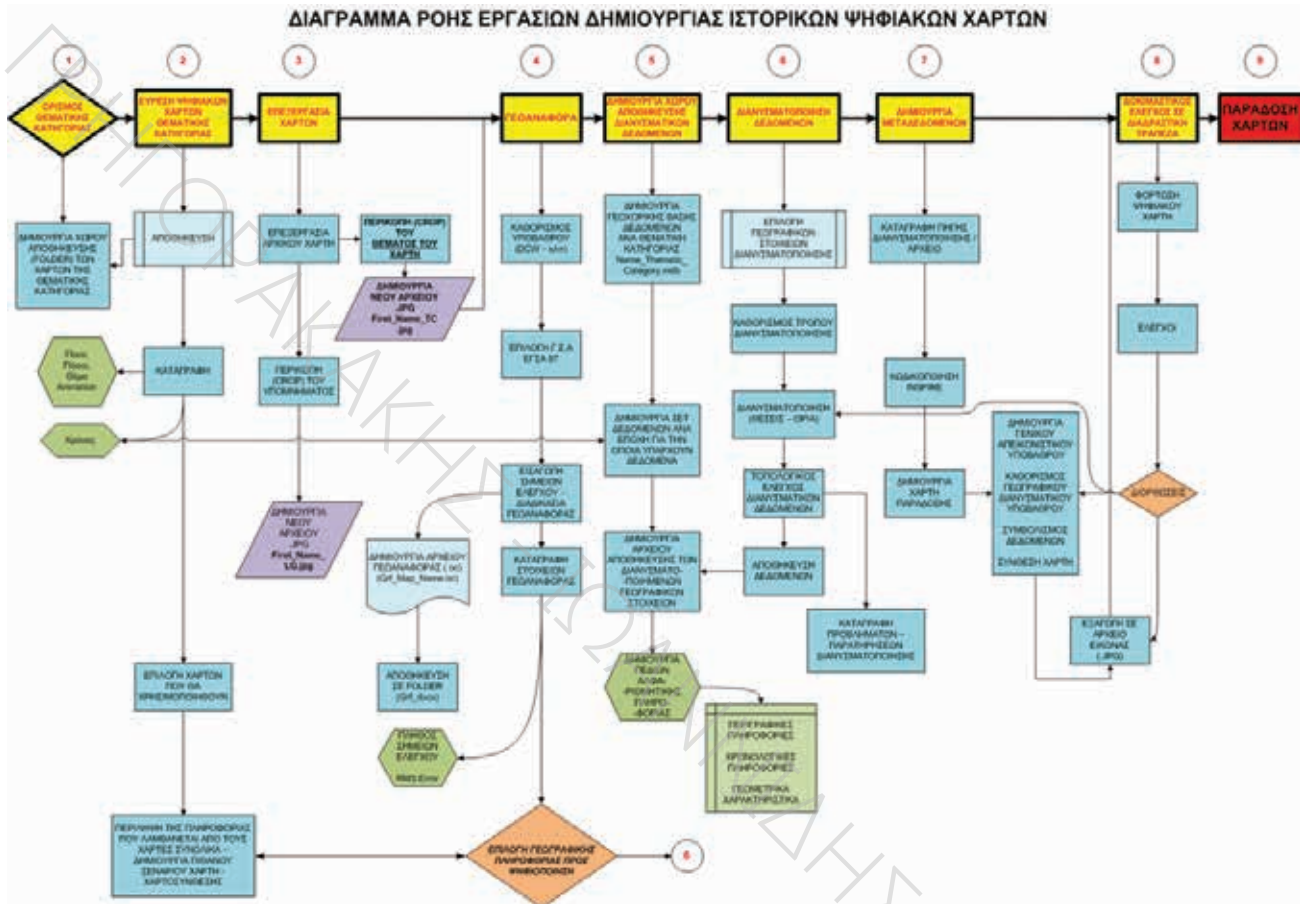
ΔΙΑΓΡΑΜΜΑ ΡΟΗΣ ΕΡΓΑΣΙΩΝ ΔΗΜΙΟΥΡΓΙΑΣ ΙΣΤΟΡΙΚΩΝ ΨΗΦΙΑΚΩΝ ΧΑΡΤΩΝ

1
ΟΡΙΣΜΟΣ ΘΕΜΑΤΙΚΗΣ ΚΑΤΗΓΟΡΙΑΣ

2
ΕΥΡΕΣΗ ΨΗΦΙΑΚΩΝ ΧΑΡΤΩΝ ΘΕΜΑΤΙΚΗΣ ΚΑΤΗΓΟΡΙΑΣ

3
ΕΠΕΞΕΡΓΑΣΙΑ ΧΑΡΤΩΝ

4
ΓΕΩΑΝΑΦΟΡΑ

5
ΔΗΜΙΟΥΡΓΙΑ ΧΩΡΟΥ ΑΠΟΘΗΚΕΥΣΗΣ ΔΙΑΝΥΣΜΑΤΙΚΩΝ ΔΕΔΟΜΕΝΩΝ

6
ΔΙΑΝΥΣΜΑΤΟΠΟΙΗΣΗ ΔΕΔΟΜΕΝΩΝ

7
ΔΗΜΙΟΥΡΓΙΑ ΜΕΤΑΔΕΔΟΜΕΝΩΝ

8
ΔΟΚΙΜΑΣΤΙΚΟΣ ΕΛΕΓΧΟΣ ΣΕ ΔΙΑΔΡΑΣΤΙΚΗ ΤΡΑΠΕΖΑ

9
ΠΑΡΑΔΟΣΗ ΧΑΡΤΩΝ

ΔΗΜΙΟΥΡΓΙΑ ΧΩΡΟΥ ΑΠΟΘΗΚΕΥΣΗΣ (FOLDER) ΤΩΝ ΧΑΡΤΩΝ ΤΗΣ ΘΕΜΑΤΙΚΗΣ ΚΑΤΗΓΟΡΙΑΣ

ΑΠΟΘΗΚΕΥΣΗ

ΚΑΤΑΓΡΑΦΗ

Πηγή, Πίνακ, Όνομ. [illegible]

Χρήσεις

ΕΠΙΛΟΓΗ ΧΑΡΤΩΝ ΠΟΥ ΘΑ ΧΡΗΣΙΜΟΠΟΙΗΘΟΥΝ

ΠΕΡΙΛΗΨΗ ΤΗΣ ΠΛΗΡΟΦΟΡΙΑΣ ΠΟΥ ΛΑΜΒΑΝΕΤΑΙ ΑΠΟ ΤΟΥΣ ΧΑΡΤΕΣ ΣΥΝΟΛΙΚΑ - ΔΗΜΙΟΥΡΓΙΑ ΠΙΘΑΝΟΥ ΣΕΝΑΡΙΟΥ ΧΑΡΤΗ - ΧΑΡΤΟΣΥΝΘΕΣΗΣ

ΕΠΕΞΕΡΓΑΣΙΑ ΑΡΧΙΚΟΥ ΧΑΡΤΗ

ΠΕΡΙΚΟΠΗ (CROP) ΤΟΥ ΘΕΜΑΤΟΣ ΤΟΥ ΧΑΡΤΗ

ΔΗΜΙΟΥΡΓΙΑ ΝΕΟΥ ΑΡΧΕΙΟΥ JPG First_Name_TC JPG

ΠΕΡΙΚΟΠΗ (CROP) ΤΟΥ ΥΠΟΜΝΗΜΑΤΟΣ

ΔΗΜΙΟΥΡΓΙΑ ΝΕΟΥ ΑΡΧΕΙΟΥ JPG First_Name_LG.jpg

ΚΑΘΟΡΙΣΜΟΣ ΥΠΟΒΑΘΡΟΥ (GCW - κλπ)

ΕΠΙΛΟΓΗ Γ.Σ.Α. ΕΓΣΑ 87

ΕΙΣΑΓΩΓΗ ΣΗΜΕΙΩΝ ΕΛΕΓΧΟΥ ΔΙΑΔΙΚΑΣΙΑ ΓΕΩΑΝΑΦΟΡΑΣ

ΚΑΤΑΓΡΑΦΗ ΣΤΟΙΧΕΙΩΝ ΓΕΩΑΝΑΦΟΡΑΣ

ΔΗΜΙΟΥΡΓΙΑ ΑΡΧΕΙΟΥ ΓΕΩΑΝΑΦΟΡΑΣ (.txt) (Gr_Map_Name.txt)

ΑΠΟΘΗΚΕΥΣΗ ΣΕ FOLDER (Gr_Xxxx)

ΣΥΝΟΛΟ ΣΗΜΕΙΩΝ ΕΛΕΓΧΟΥ RMS Error

ΕΠΙΛΟΓΗ ΓΕΩΓΡΑΦΙΚΗΣ ΠΛΗΡΟΦΟΡΙΑΣ ΠΡΟΣ ΨΗΦΙΟΠΟΙΗΣΗ

6

ΔΗΜΙΟΥΡΓΙΑ ΓΕΩΧΩΡΙΚΗΣ ΒΑΣΗΣ ΔΕΔΟΜΕΝΩΝ ΑΝΑ ΘΕΜΑΤΙΚΗ ΚΑΤΗΓΟΡΙΑ Name_Thematic_Category.mdb

ΔΗΜΙΟΥΡΓΙΑ ΣΕΤ ΔΕΔΟΜΕΝΩΝ ΑΝΑ ΕΠΟΧΗ ΓΙΑ ΤΗΝ ΟΠΟΙΑ ΥΠΑΡΧΟΥΝ ΔΕΔΟΜΕΝΑ

ΔΗΜΙΟΥΡΓΙΑ ΑΡΧΕΙΟΥ ΑΠΟΘΗΚΕΥΣΗΣ ΤΩΝ ΔΙΑΝΥΣΜΑΤΟΠΟΙΗΜΕΝΩΝ ΓΕΩΓΡΑΦΙΚΩΝ ΣΤΟΙΧΕΙΩΝ

ΔΗΜΙΟΥΡΓΙΑ ΠΕΔΙΩΝ ΑΛΦΑΡΙΘΜΗΤΙΚΗΣ ΠΛΗΡΟΦΟΡΙΑΣ

ΓΕΩΓΡΑΦΙΚΕΣ ΠΛΗΡΟΦΟΡΙΕΣ
ΧΡΟΝΟΛΟΓΙΚΕΣ ΠΛΗΡΟΦΟΡΙΕΣ
ΓΕΩΜΕΤΡΙΚΑ ΧΑΡΑΚΤΗΡΙΣΤΙΚΑ

ΕΠΙΛΟΓΗ ΓΕΩΓΡΑΦΙΚΩΝ ΣΤΟΙΧΕΙΩΝ ΔΙΑΝΥΣΜΑΤΟΠΟΙΗΣΗΣ

ΚΑΘΟΡΙΣΜΟΣ ΤΡΟΠΟΥ ΔΙΑΝΥΣΜΑΤΟΠΟΙΗΣΗΣ

ΔΙΑΝΥΣΜΑΤΟΠΟΙΗΣΗ (ΘΕΣΕΙΣ - ΟΡΙΑ)

ΤΟΠΟΛΟΓΙΚΟΣ ΕΛΕΓΧΟΣ ΔΙΑΝΥΣΜΑΤΙΚΩΝ ΔΕΔΟΜΕΝΩΝ

ΑΠΟΘΗΚΕΥΣΗ ΔΕΔΟΜΕΝΩΝ

ΚΑΤΑΓΡΑΦΗ ΠΡΟΒΛΗΜΑΤΩΝ - ΠΑΡΑΤΗΡΗΣΕΩΝ ΔΙΑΝΥΣΜΑΤΟΠΟΙΗΣΗΣ

ΚΑΤΑΓΡΑΦΗ ΠΗΓΗΣ ΔΙΑΝΥΣΜΑΤΟΠΟΙΗΣΗΣ / ΑΡΧΕΙΟΥ

ΚΩΔΙΚΟΠΟΙΗΣΗ INSPIRE

ΔΗΜΙΟΥΡΓΙΑ ΧΑΡΤΗ ΠΑΡΑΔΟΣΗΣ

ΔΗΜΙΟΥΡΓΙΑ ΓΕΝΙΚΟΥ ΑΠΕΙΚΟΝΙΣΤΙΚΟΥ ΥΠΟΒΑΘΡΟΥ
ΚΑΘΟΡΙΣΜΟΣ ΓΕΩΓΡΑΦΙΚΟΥ ΔΙΑΝΥΣΜΑΤΙΚΟΥ ΥΠΟΒΑΘΡΟΥ
ΣΥΜΒΟΛΙΣΜΟΣ ΔΕΔΟΜΕΝΩΝ
ΣΥΝΘΕΣΗ ΧΑΡΤΗ

ΕΞΑΓΩΓΗ ΣΕ ΑΡΧΕΙΟ ΕΙΚΟΝΑΣ (.JPG)

ΦΟΡΤΩΣΗ ΨΗΦΙΑΚΟΥ ΧΑΡΤΗ

ΕΛΕΓΧΟΙ

ΔΙΟΡΘΩΣΕΙΣ